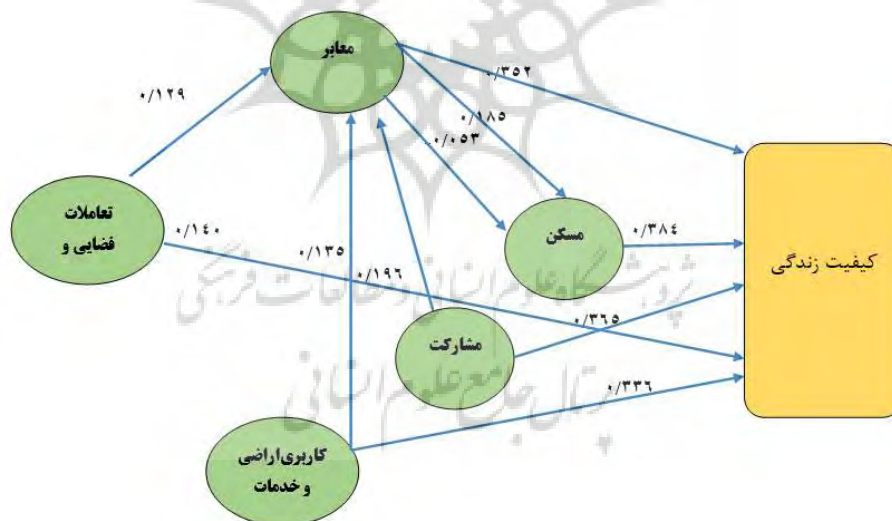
معابر

۰/۱۲۹

۰/۳۵۲

۰/۱۸۵

۰/۰۵۳

تعاملات فضایی و

۰/۱۴۰

۰/۱۳۵

۰/۱۹۶

مسکن

۰/۳۸۴

کیفیت زندگی

مشارکت

۰/۳۶۵

۰/۳۳۶

کاربری اراضی و خدمات

پژوهشگاه علوم انسانی و مطالعات فرهنگی

پرتال جامع علوم انسانی